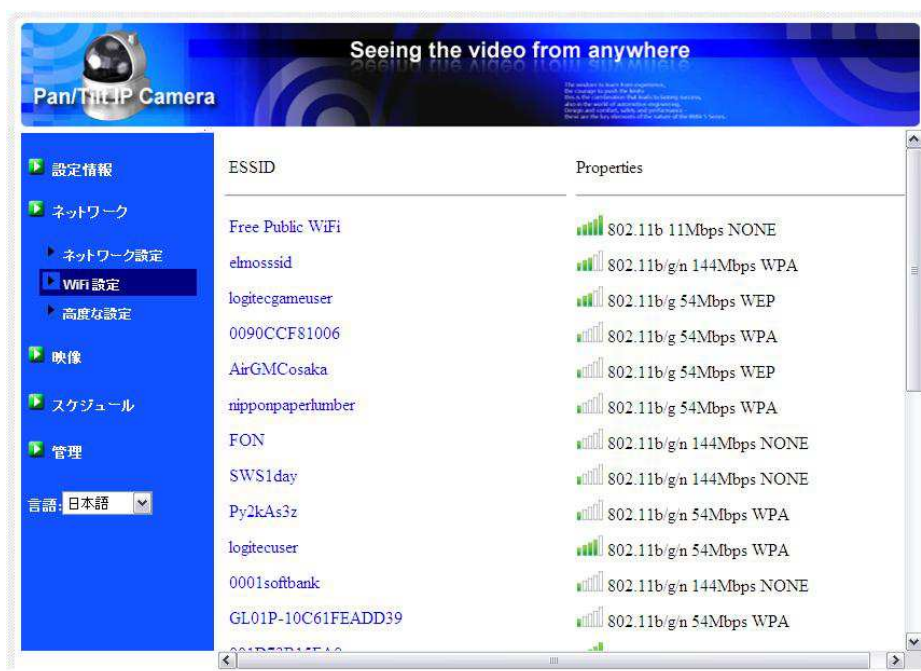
Pan/Tilt IP Camera

Seeing the video from anywhere

設定情報

ネットワーク

ネットワーク設定

WiFi設定

高度な設定

映像

スケジュール

管理

言語: 日本語

| ESSID | Properties |
|---|---|
| Free Public WiFi | 802.11b 11Mbps NONE |
| elmosssid | 802.11b/g/n 144Mbps WPA |
| logitecgameuser | 802.11b/g 54Mbps WEP |
| 0090CCF81006 | 802.11b/g 54Mbps WPA |
| AirGMCosaka | 802.11b/g 54Mbps WEP |
| nipponpaperlumber | 802.11b/g 54Mbps WPA |
| FON | 802.11b/g/n 144Mbps NONE |
| SWS1day | 802.11b/g/n 144Mbps NONE |
| Py2kAs3z | 802.11b/g/n 54Mbps WPA |
| logitecuser | 802.11b/g/n 54Mbps WPA |
| 0001softbank | 802.11b/g/n 144Mbps NONE |
| GL01P-10C61FEADD39 | 802.11b/g/n 54Mbps WPA |
| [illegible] | |